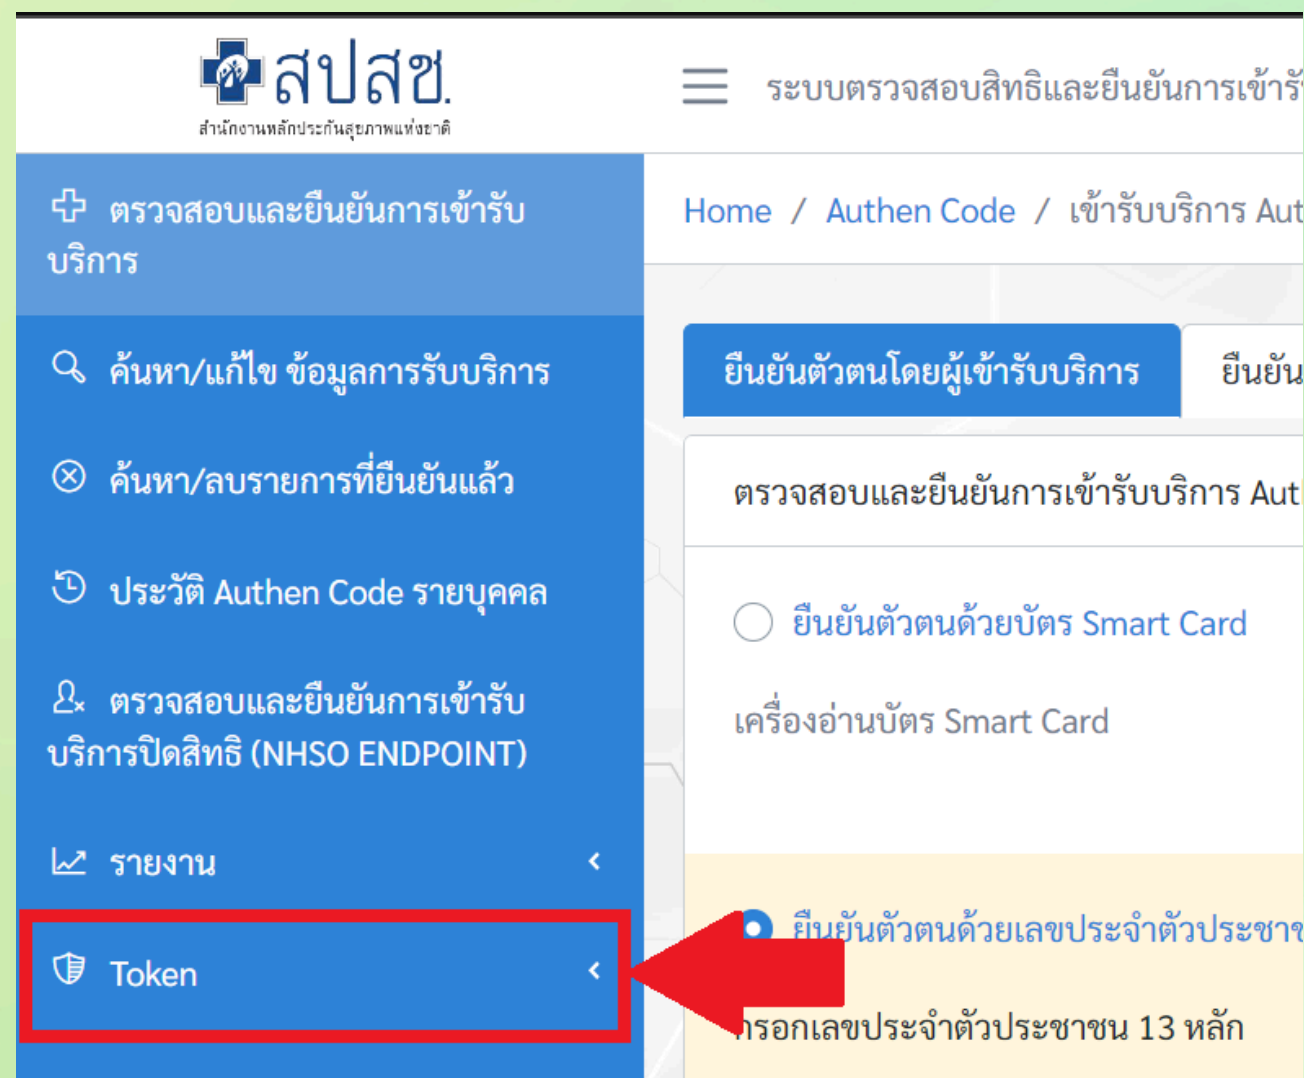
สปสช.
สำนักงานหลักประกันสุขภาพแห่งชาติ

ระบบตรวจสอบสิทธิและยืนยันการเข้ารั

ตรวจสอบและยืนยันการเข้ารับบริการ

ค้นหา/แก้ไข ข้อมูลการรับบริการ

ค้นหา/ลบรายการที่ยืนยันแล้ว

ประวัติ Authen Code รายบุคคล

ตรวจสอบและยืนยันการเข้ารับบริการปิดสิทธิ (NHSO ENDPOINT)

รายงาน

Token

Home / Authen Code / เข้ารับบริการ Aut

ยืนยันตัวตนโดยผู้เข้ารับบริการ

ยืนยัน

ตรวจสอบและยืนยันการเข้ารับบริการ Aut

ยืนยันตัวตนด้วยบัตร Smart Card

เครื่องอ่านบัตร Smart Card

ยืนยันตัวตนด้วยเลขประจำตัวประชาช

กรอกเลขประจำตัวประชาชน 13 หลัก